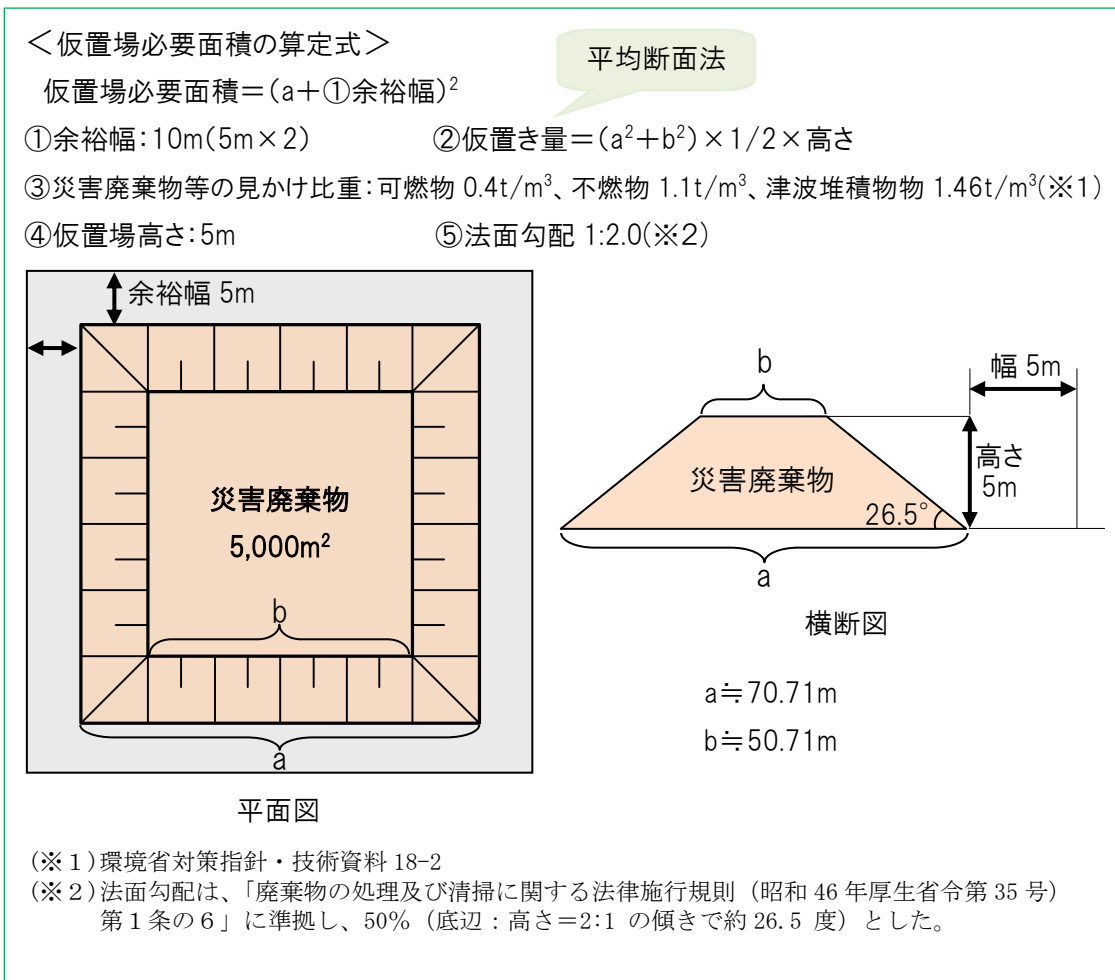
<仮置場必要面積の算定式>

平均断面法

仮置場必要面積＝(a＋①余裕幅)$^2$

①余裕幅:10m(5m×2)　②仮置き量＝($a^2$＋$b^2$)×1/2×高さ

③災害廃棄物等の見かけ比重:可燃物 0.4t/m$^3$、不燃物 1.1t/m$^3$、津波堆積物物 1.46t/m$^3$(※1)

④仮置場高さ:5m　⑤法面勾配 1:2.0(※2)

余裕幅 5m

災害廃棄物

5,000m$^2$

b

a

平面図

b

幅 5m

高さ 5m

災害廃棄物

26.5°

a

横断図

a≒70.71m

b≒50.71m

(※1)環境省対策指針・技術資料 18-2

(※2)法面勾配は、「廃棄物の処理及び清掃に関する法律施行規則（昭和 46 年厚生省令第 35 号）第1条の6」に準拠し、50%（底辺：高さ＝2:1 の傾きで約 26.5 度）とした。